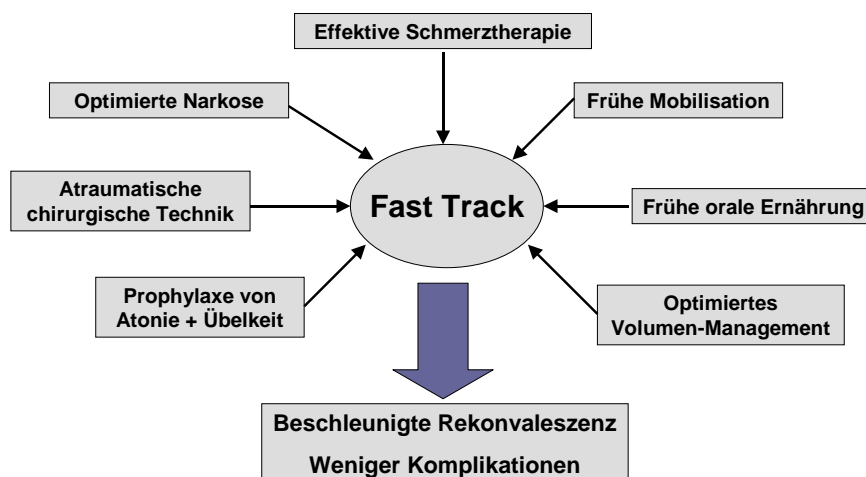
Effektive Schmerztherapie

Optimierte Narkose

Frühe Mobilisation

Atraumatische chirurgische Technik

Fast Track

Frühe orale Ernährung

Prophylaxe von Atonie + Übelkeit

Optimiertes Volumen-Management

Beschleunigte Rekonvaleszenz

Weniger Komplikationen